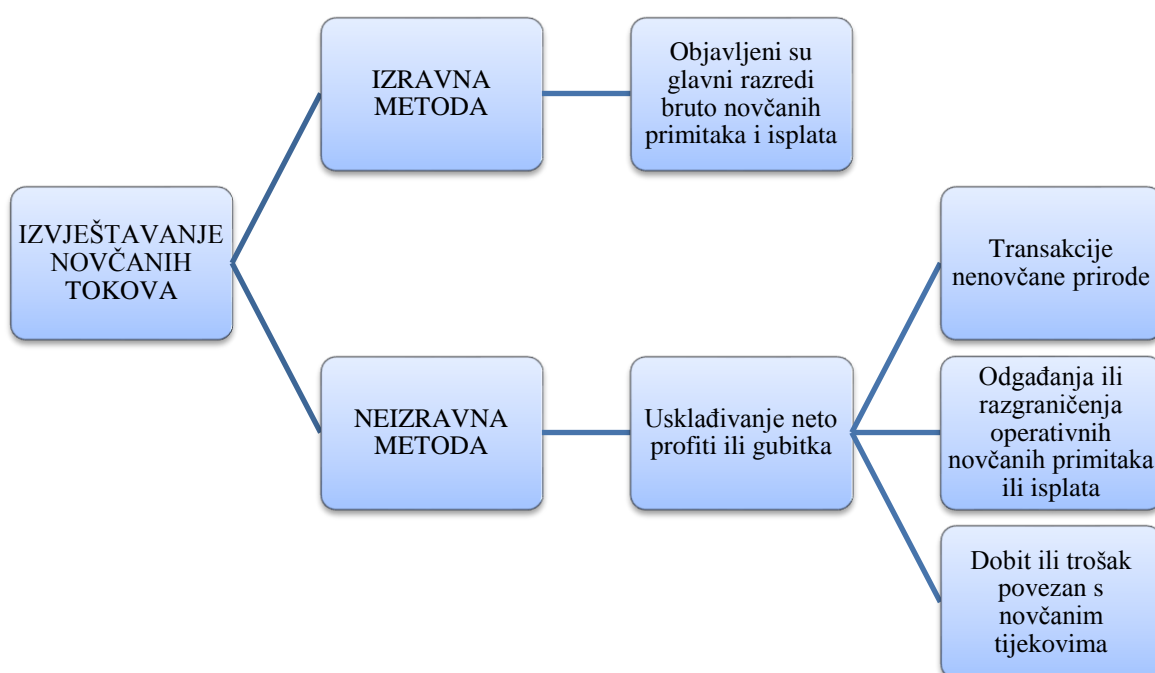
IZVJEŠTAVANJE NOVČANIH TOKOVA

IZRAVNA METODA

Objavljeni su glavni razredi bruto novčanih primitaka i isplata

NEIZRAVNA METODA

Usklađivanje neto profiti ili gubitka

Transakcije nenovčane prirode

Odgađanja ili razgraničenja operativnih novčanih primitaka ili isplata

Dobit ili trošak povezan s novčanim tijekovima